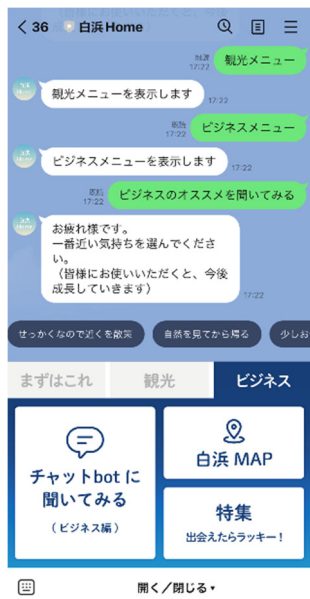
< 36 白浜 Home

既読 17:22 観光メニュー

観光メニューを表示します 17:22

既読 17:22 ビジネスメニュー

ビジネスメニューを表示します 17:22

既読 17:22 ビジネスのオススメを聞いてみる

お疲れ様です。
一番近い気持ちを選んでください。
（皆様にお使いいただくと、今後成長していきます）
17:22

せっかくなので近くを散策
自然を見てから帰る
少しお

まずはこれ
観光
ビジネス

チャットbot に聞いてみる
（ビジネス編）

白浜 MAP

特集
出会えたらラッキー！

開く／閉じる ▾